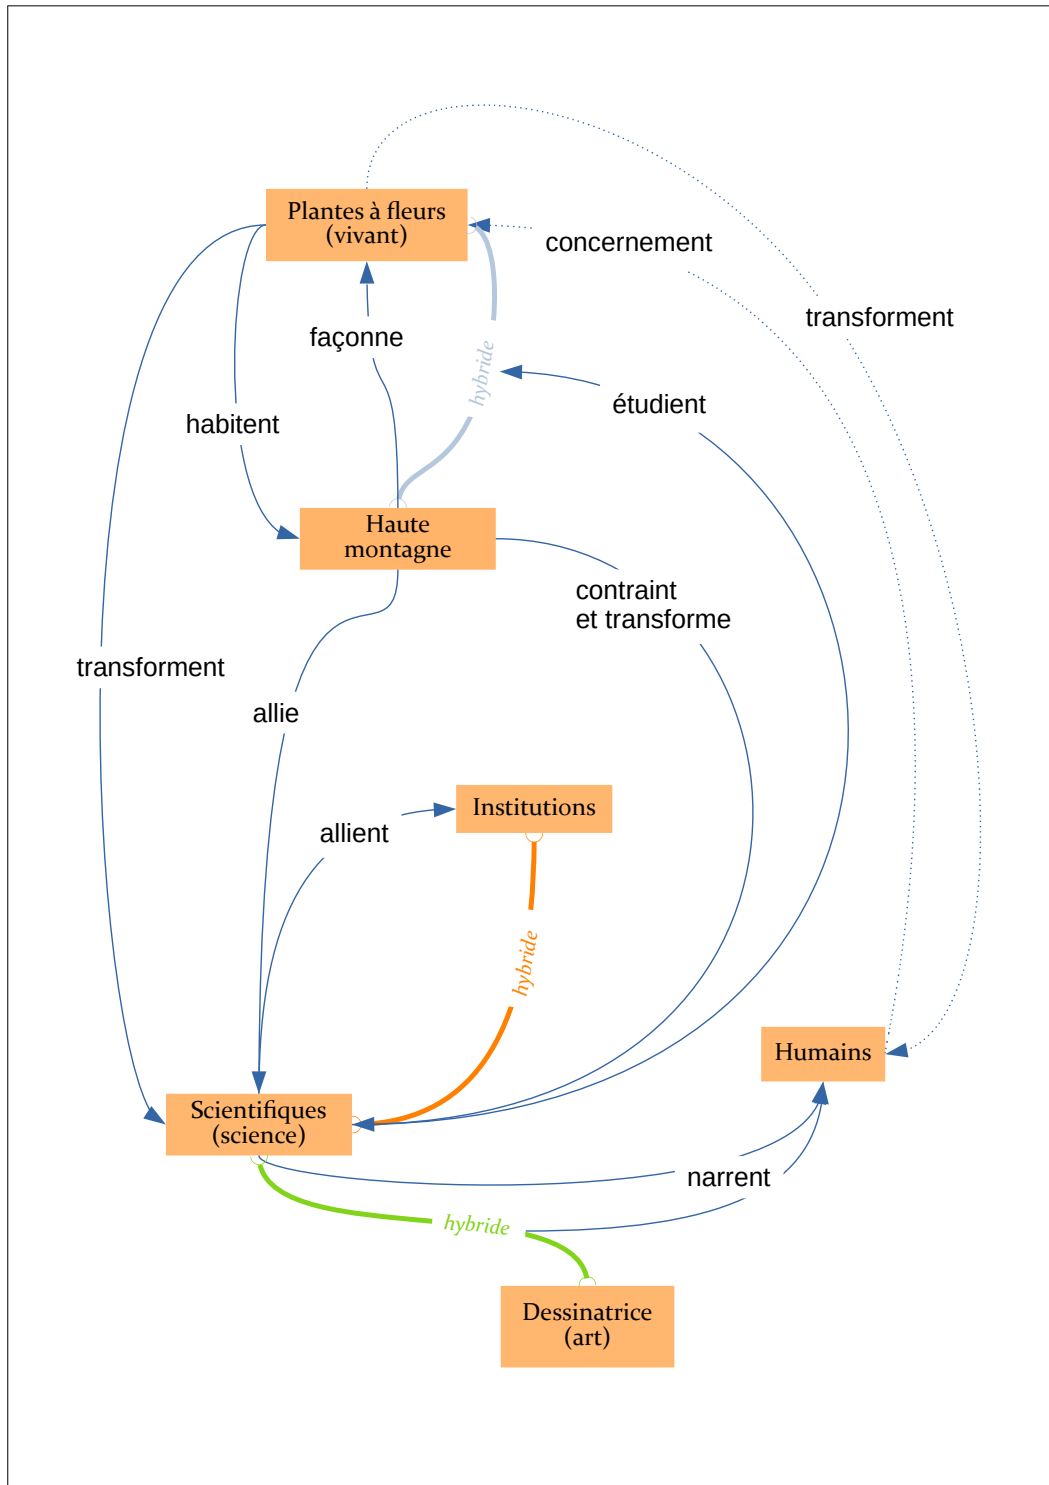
Plantes à fleurs
(vivant)

concernement

transforment

façonne

hybride

étudient

habitent

Haute montagne

contraint
et transforme

transforment

allie

allient

Institutions

hybride

Humains

Scientifiques
(science)

narrent

hybride

Dessinatrice
(art)